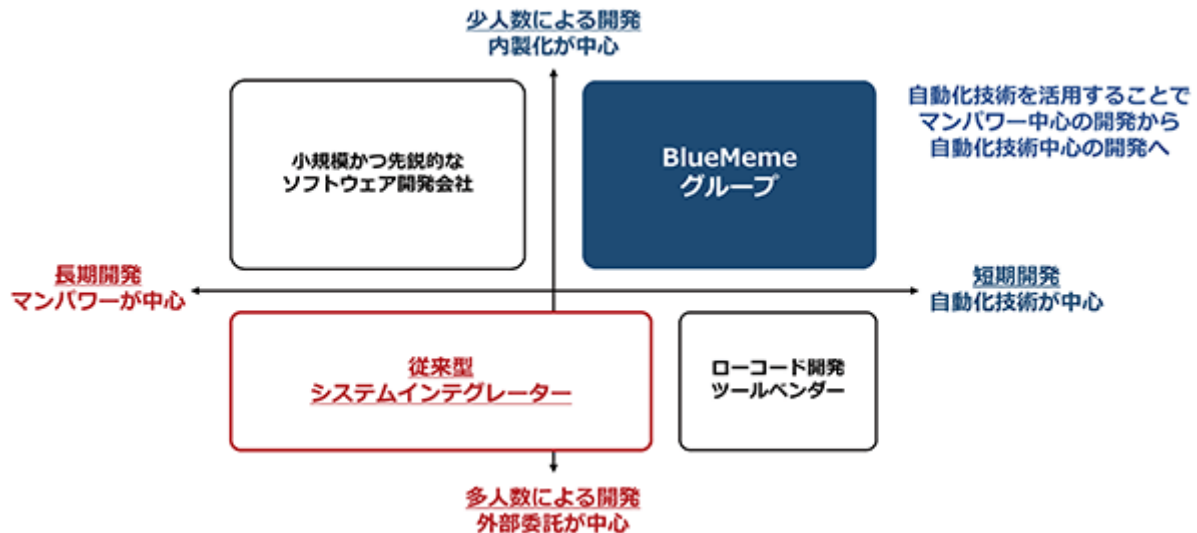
少人数による開発
内製化が中心

小規模かつ先鋭的な
ソフトウェア開発会社

BlueMeme
グループ

自動化技術を活用することで
マンパワー中心の開発から
自動化技術中心の開発へ

長期開発
マンパワーが中心

短期開発
自動化技術が中心

従来型
システムインテグレーター

ローコード開発
ツールベンダー

多人数による開発
外部委託が中心